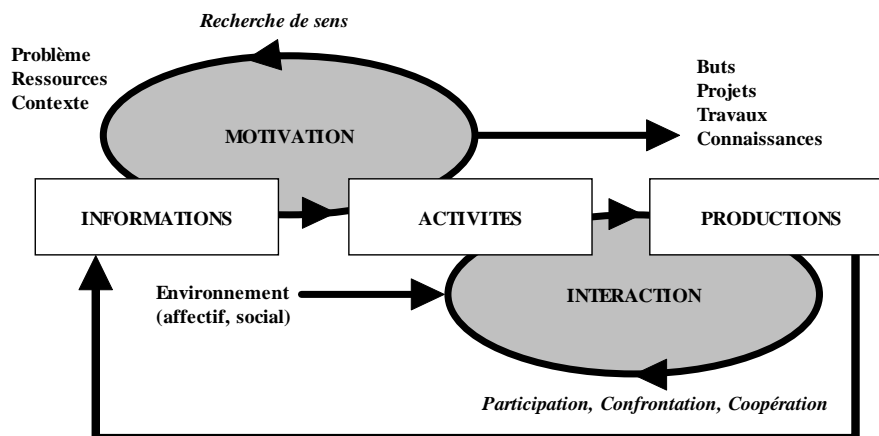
Recherche de sens

Problème
Ressources
Contexte

MOTIVATION

Buts
Projets
Travaux
Connaissances

INFORMATIONS

ACTIVITES

PRODUCTIONS

Environnement
(affectif, social)

INTERACTION

Participation, Confrontation, Coopération